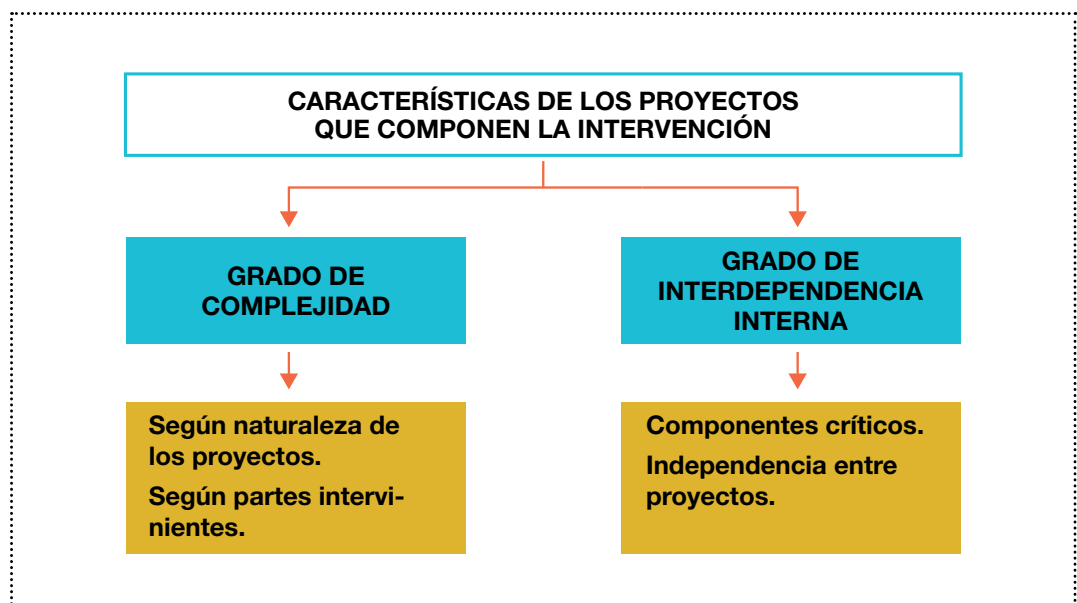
CARACTERÍSTICAS DE LOS PROYECTOS QUE COMPONEN LA INTERVENCIÓN

GRADO DE COMPLEJIDAD

GRADO DE INTERDEPENDENCIA INTERNA

Según naturaleza de los proyectos.

Según partes intervinientes.

Componentes críticos.

Independencia entre proyectos.